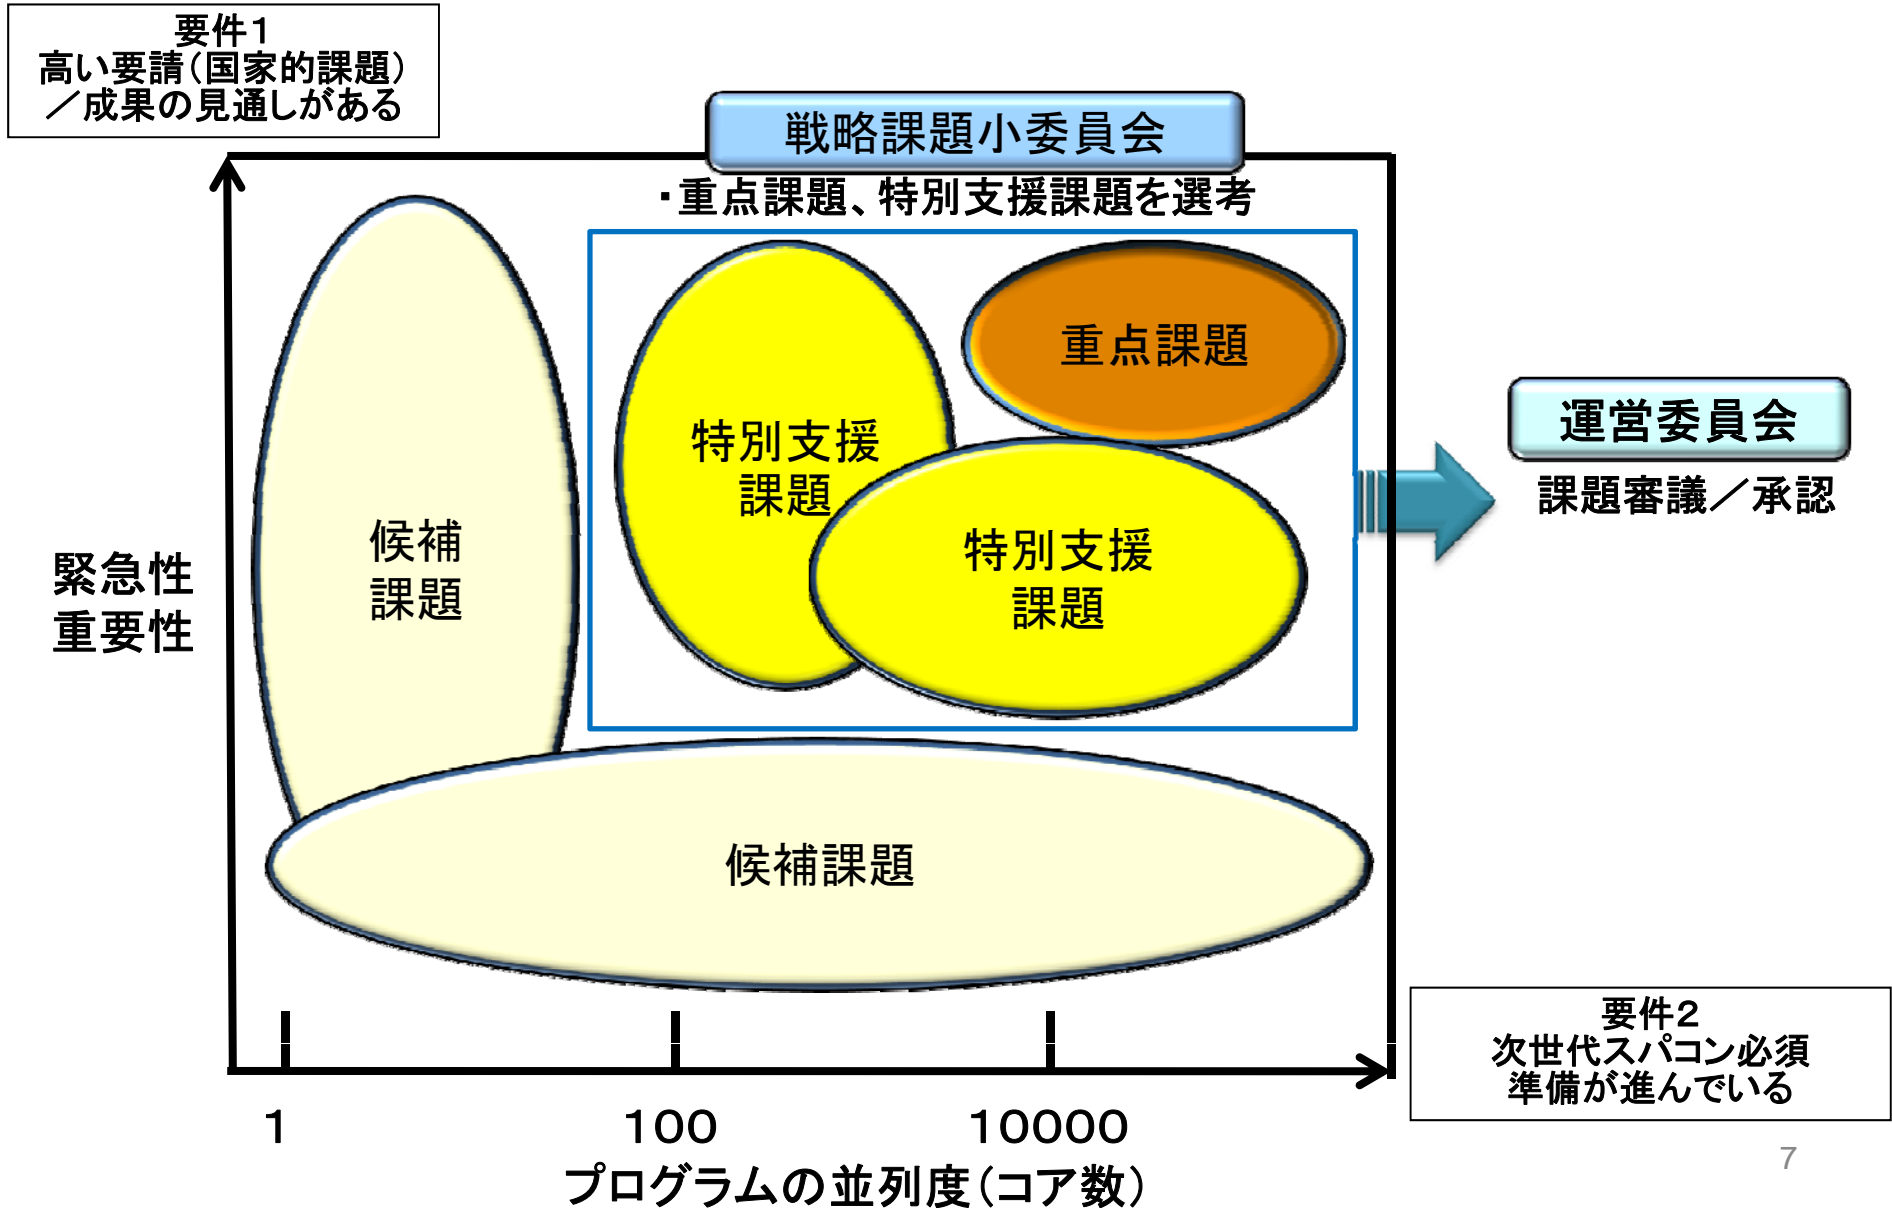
要件１
高い要請（国家的課題）
／成果の見通しがある

戦略課題小委員会

・重点課題、特別支援課題を選考

重点課題

特別支援
課題

特別支援
課題

候補
課題

緊急性
重要性

候補課題

運営委員会

課題審議／承認

要件２
次世代スパコン必須
準備が進んでいる

1

100

10000

プログラムの並列度（コア数）

7